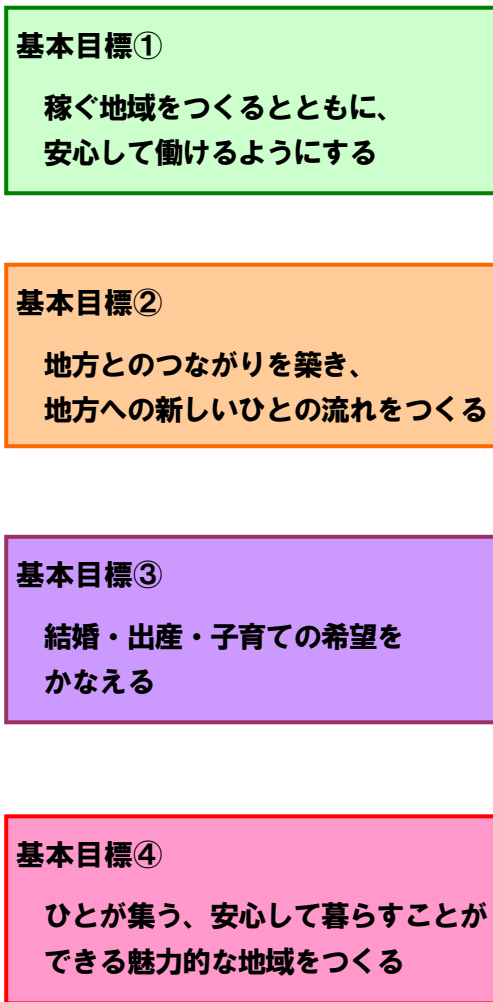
基本目標①

稼ぐ地域をつくるとともに、安心して働けるようにする

基本目標②

地方とのつながりを築き、地方への新しいひとの流れをつくる

基本目標③

結婚・出産・子育ての希望をかなえる

基本目標④

ひとが集う、安心して暮らすことができる魅力的な地域をつくる